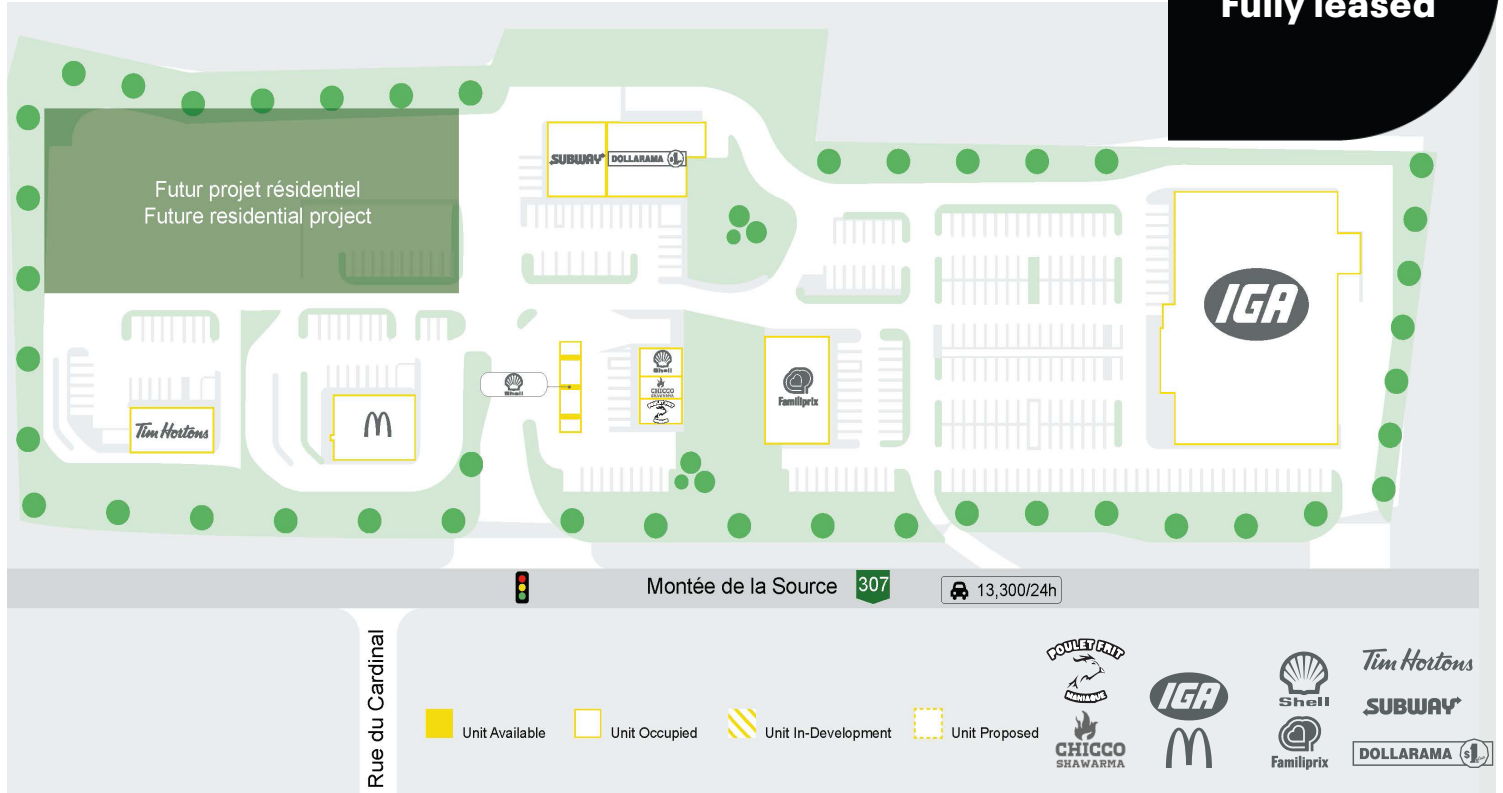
Fully leased

Futur projet résidentiel
Future residential project

SUBWAY DOLLARAMA

Shell

Shell
CHICCO SHAWARMA

Familiprix

IGA

Tim Hortons

M

Montée de la Source 307 13,300/24h

Rue du Cardinal

Unit Available Unit Occupied Unit In-Development Unit Proposed

POULET FRIT MANIAQUE
CHICCO SHAWARMA
IGA
M
Shell
Familiprix
Tim Hortons
SUBWAY
DOLLARAMA